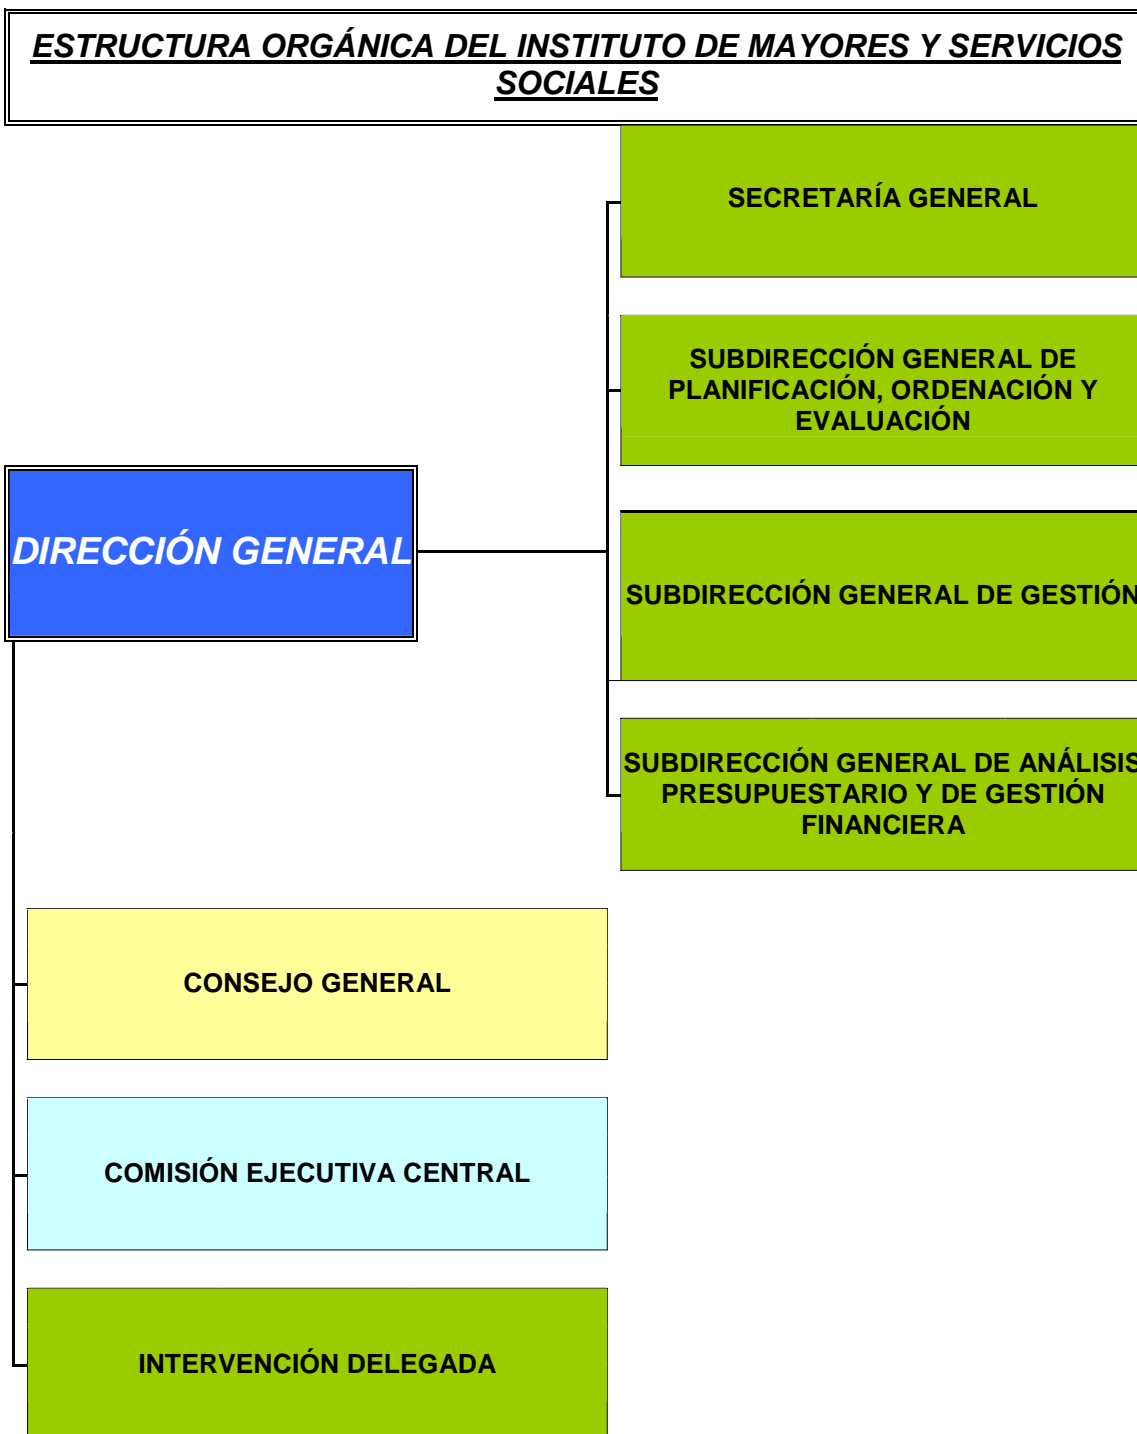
ESTRUCTURA ORGÁNICA DEL INSTITUTO DE MAYORES Y SERVICIOS SOCIALES

DIRECCIÓN GENERAL

SECRETARÍA GENERAL

SUBDIRECCIÓN GENERAL DE PLANIFICACIÓN, ORDENACIÓN Y EVALUACIÓN

SUBDIRECCIÓN GENERAL DE GESTIÓN

SUBDIRECCIÓN GENERAL DE ANÁLISIS PRESUPUESTARIO Y DE GESTIÓN FINANCIERA

CONSEJO GENERAL

COMISIÓN EJECUTIVA CENTRAL

INTERVENCIÓN DELEGADA